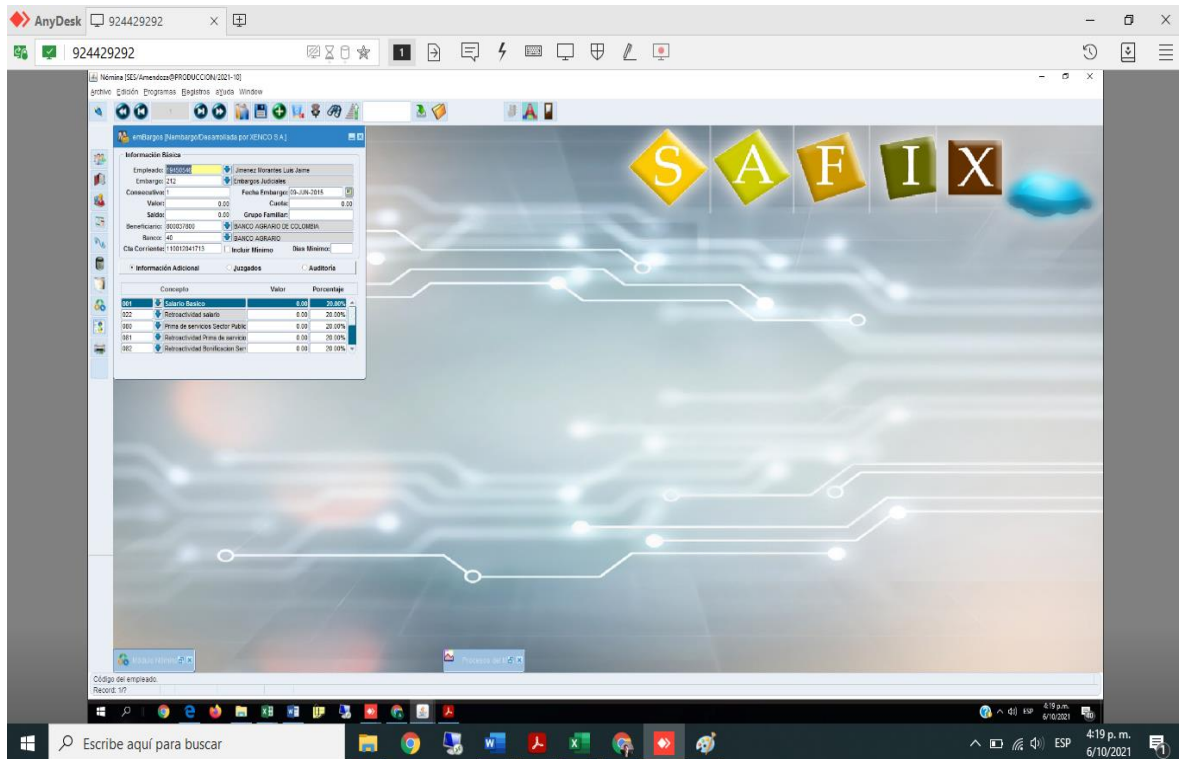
AnyDesk 924429292

924429292

Nómina [SES/Amendoza@PRODUCCION/2021-10]
Archivo Edición Programas Registros aYuda Window

emBargos [Nembargo/Desarrollado por XENCO S.A.]

Información Básica
Empleado: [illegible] Jimenez Morantes Luis Jaime
Embargo: 212 Embargos Judiciales
Consecutivo: 1 Fecha Embargo: 09-JUN-2015
Valor: 0.00 Cuota: 0.00
Saldo: 0.00 Grupo Familiar:
Beneficiario: 800037800 BANCO AGRARIO DE COLOMBIA
Banco: 40 BANCO AGRARIO
Cta Corriente: 110012041715 Incluir Mínimo Dias Mínimo:

Información Adicional Juzgados Auditoria

| | Concepto | Valor | Porcentaje |
|---|---|---|---|
| 001 | Salario Basico | 0.00 | 20.00% |
| 022 | Retroactividad salario | 0.00 | 20.00% |
| 080 | Prima de servicios Sector Public | 0.00 | 20.00% |
| 081 | Retroactividad Prima de servicio | 0.00 | 20.00% |
| 082 | Retroactividad Bonificación Ser | 0.00 | 20.00% |

S A F I X

Código del empleado.
Record: 1/?

4:19 p.m. 6/10/2021

Escribe aquí para buscar

ESP 4:19 p. m. 6/10/2021